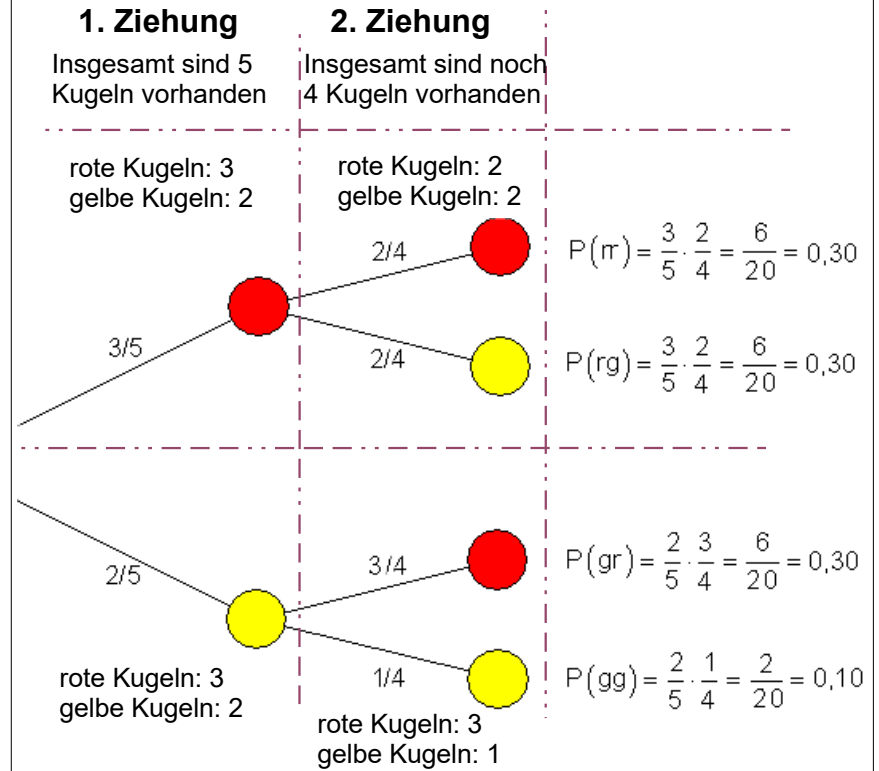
**1. Ziehung**

Insgesamt sind 5 Kugeln vorhanden

**2. Ziehung**

Insgesamt sind noch 4 Kugeln vorhanden

rote Kugeln: 3
gelbe Kugeln: 2

rote Kugeln: 2
gelbe Kugeln: 2

3/5

2/4

$P(rr) = \frac{3}{5} \cdot \frac{2}{4} = \frac{6}{20} = 0{,}30$

2/4

$P(rg) = \frac{3}{5} \cdot \frac{2}{4} = \frac{6}{20} = 0{,}30$

2/5

3/4

$P(gr) = \frac{2}{5} \cdot \frac{3}{4} = \frac{6}{20} = 0{,}30$

1/4

$P(gg) = \frac{2}{5} \cdot \frac{1}{4} = \frac{2}{20} = 0{,}10$

rote Kugeln: 3
gelbe Kugeln: 2

rote Kugeln: 3
gelbe Kugeln: 1